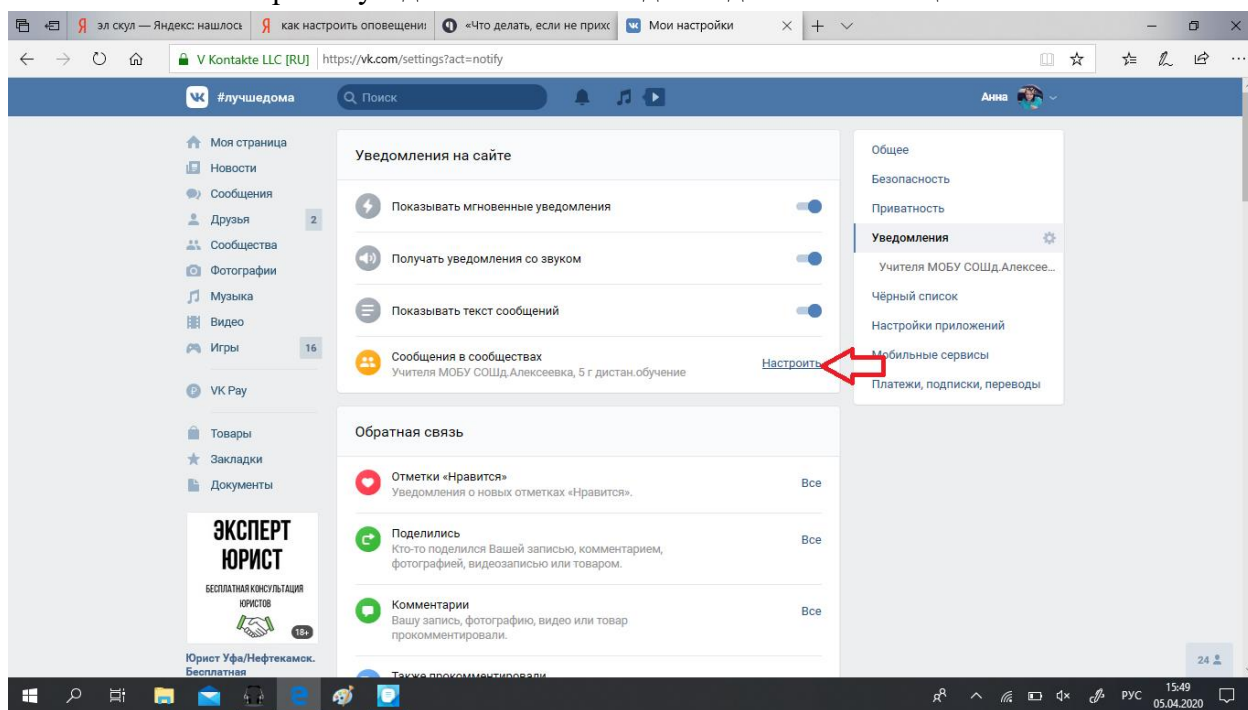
эл скул — Яндекс: нашлось | как настроить оповещени | «Что делать, если не прих | Мои настройки

V Kontakte LLC [RU] https://vk.com/settings?act=notify

#лучшедома Поиск Анна

Моя страница
Новости
Сообщения
Друзья 2
Сообщества
Фотографии
Музыка
Видео
Игры 16
VK Pay
Товары
Закладки
Документы

ЭКСПЕРТ ЮРИСТ
БЕСПЛАТНАЯ КОНСУЛЬТАЦИЯ ЮРИСТОВ
18+
Юрист Уфа/Нефтекамск. Бесплатная

Уведомления на сайте

Показывать мгновенные уведомления

Получать уведомления со звуком

Показывать текст сообщений

Сообщения в сообществах
Учителя МОБУ СОШд.Алексеевка, 5 г дистан.обучение
Настроить

Обратная связь

Отметки «Нравится»
Уведомления о новых отметках «Нравится».
Все

Поделились
Кто-то поделился Вашей записью, комментарием, фотографией, видеозаписью или товаром.
Все

Комментарии
Вашу запись, фотографию, видео или товар прокомментировали.
Все

Также прокомментировали

Общее
Безопасность
Приватность
Уведомления
Учителя МОБУ СОШд.Алексее...
Чёрный список
Настройки приложений
Мобильные сервисы
Платежи, подписки, переводы

24

РУС 15:49 05.04.2020